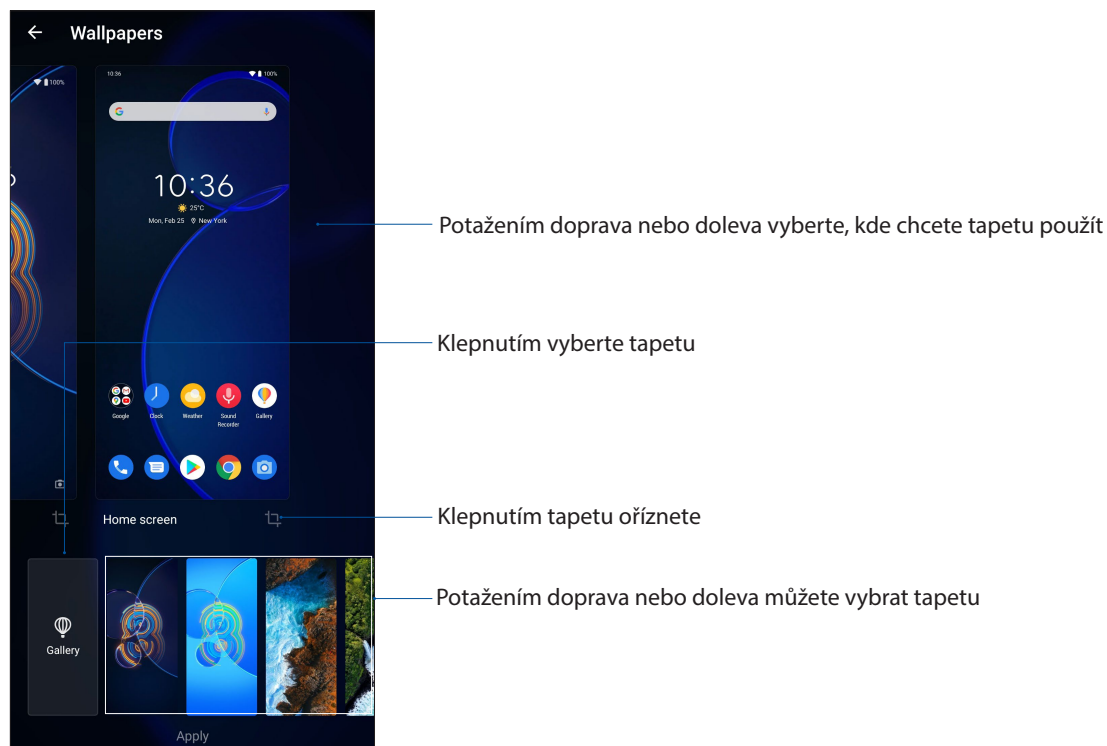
Wallpapers

10:36 100%

10:36
25°C
Mon, Feb 25 New York

Google Clock Weather Sound Recorder Gallery

Home screen

Gallery

Apply

Potažením doprava nebo doleva vyberte, kde chcete tapetu použít

Klepnutím vyberte tapetu

Klepnutím tapetu oříznete

Potažením doprava nebo doleva můžete vybrat tapetu